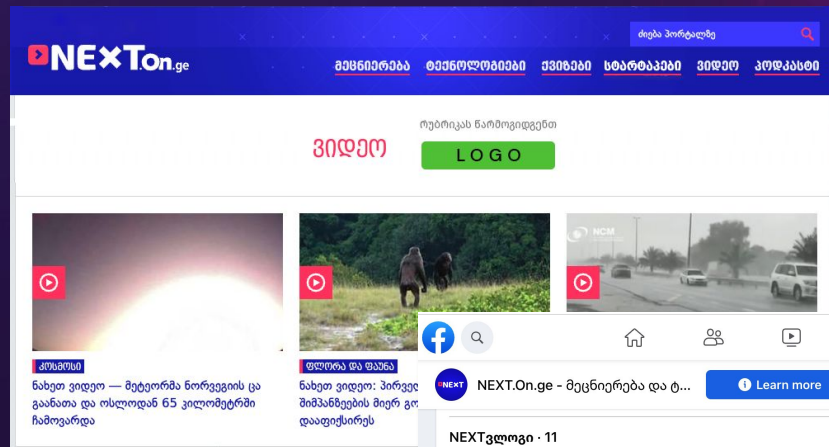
NEXTOn.ge

ძიება პორტალზე

მეცნიერება ტექნოლოგიები ქვიზები სტატიები ვიდეო პოდკასტი

ვიდეო

რუბრიკას წარმოგიდგენთ

LOGO

NCM

კოსმოსი

ნახეთ ვიდეო — მეტეორმა ნორვეგიის ცა გაანათა და ოსლოდან 65 კილომეტრში ჩამოვარდა

ფლორა და ფაუნა

ნახეთ ვიდეო: პირვე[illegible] შიმპანზეების მიერ გო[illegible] დააფიქსირეს

NEXT

NEXT.On.ge - მეცნიერება და ტ...

Learn more

NEXTვლოგი · 11